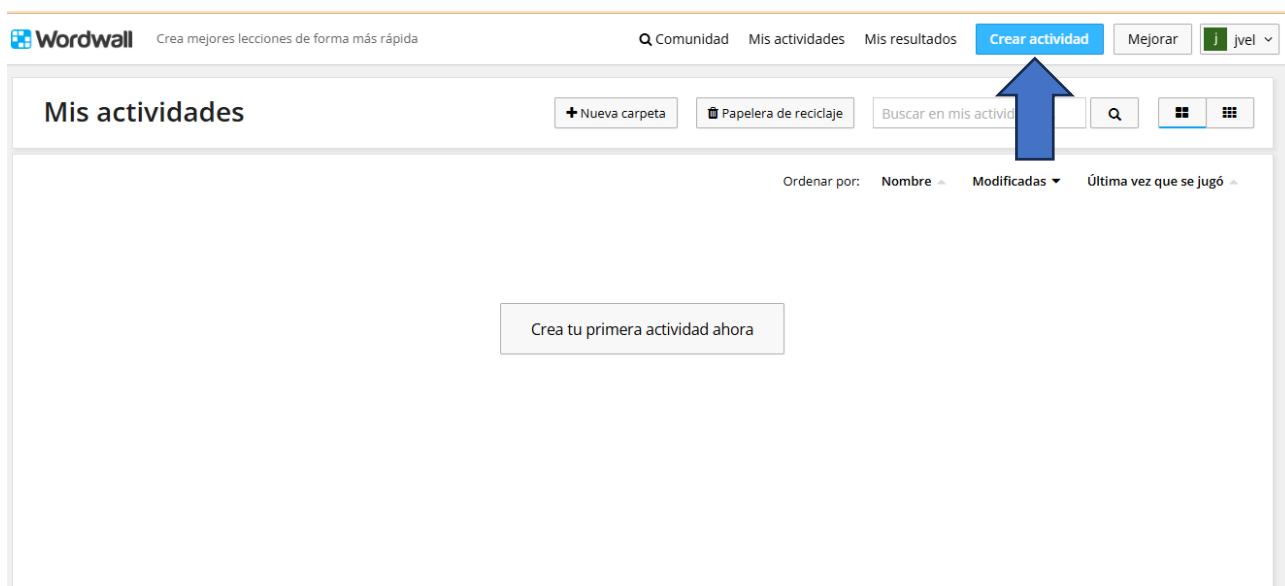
Wordwall Crea mejores lecciones de forma más rápida

Comunidad Mis actividades Mis resultados Crear actividad Mejorar j jvel

Mis actividades

Nueva carpeta Papelera de reciclaje Buscar en mis activid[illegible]

Ordenar por: Nombre Modificadas Última vez que se jugó

Crea tu primera actividad ahora